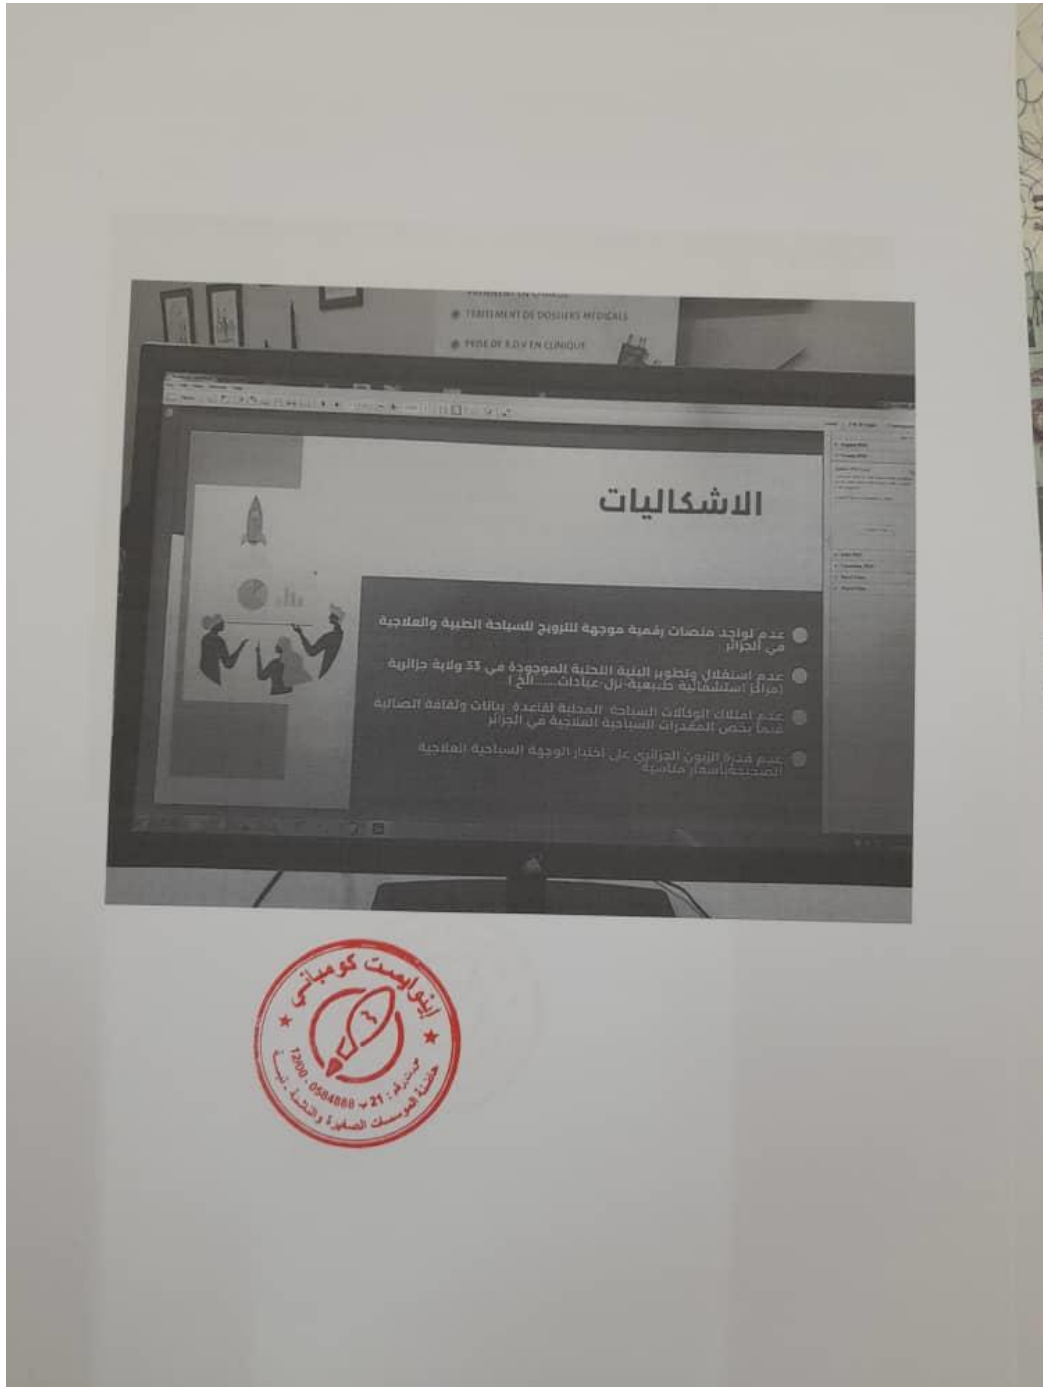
TRAITEMENT DE DOSSIERS MEDICAUX
PRISE DE R.D.V EN CLINIQUE

الاشكاليات

عدم تواجد منصات رقمية موجهة للترويج للسياحة الطبية والعلاجية في الجزائر

عدم استغلال وتطوير البنية التحتية الموجودة في 33 ولاية جزائرية (مراكز استشفائية طبيعية-نزل-عيادات.......الخ)

عدم امتلاك الوكالات السياحة المحلية لقاعدة بيانات وثقافة الصالبة فيما يخص المقدرات السياحية العلاجية في الجزائر

عدم قدرة الزبون الجزائري على اختيار الوجهة السياحية العلاجية الصحيحة باسعار مناسبة

إينوايمت كومباني
حاضنة المؤسسات الصغيرة والناشئة . تبسة
سجل رقم : 21 ب 0584888 . 12000